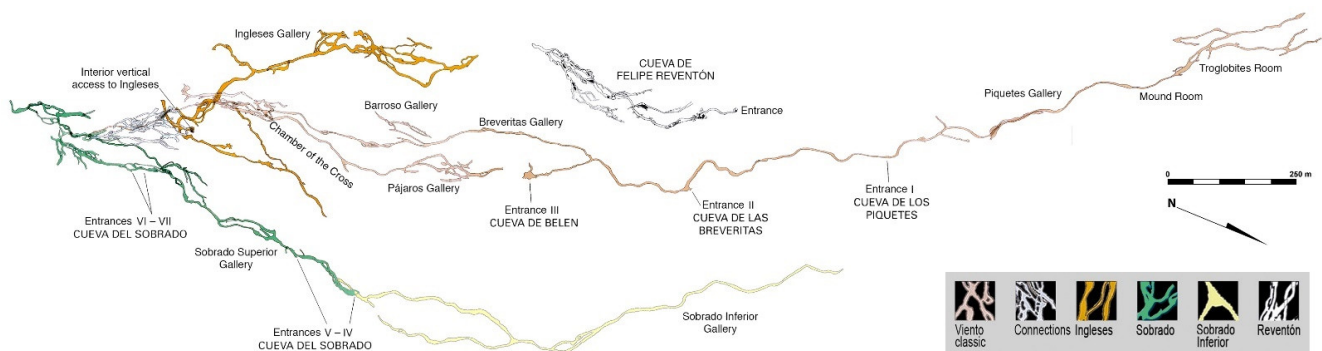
Ingleses Gallery

Interior vertical access to Ingleses

CUEVA DE FELIPE REVENTÓN

Entrance

Barroso Gallery

Chamber of the Cross

Breveritas Gallery

Pájaros Gallery

Piquetes Gallery

Mound Room

Troglobites Room

Entrances VI – VII CUEVA DEL SOBRADO

Entrance III CUEVA DE BELEN

Entrance II CUEVA DE LAS BREVERITAS

Entrance I CUEVA DE LOS PIQUETES

0

250 m

N

Sobrado Superior Gallery

Sobrado Inferior Gallery

Entrances V – IV CUEVA DEL SOBRADO

Viento classic

Connections

Ingleses

Sobrado

Sobrado Inferior

Reventón